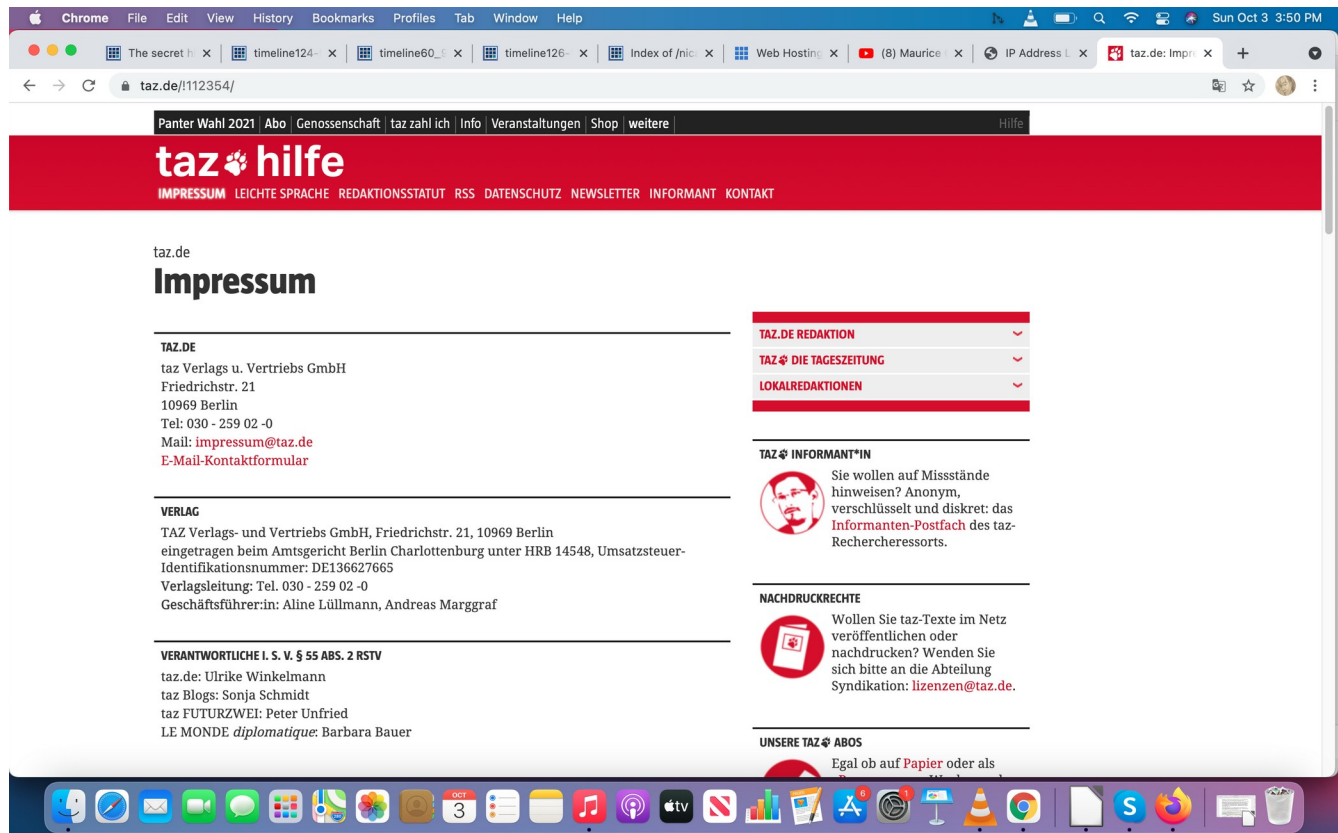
Chrome File Edit View History Bookmarks Profiles Tab Window Help

Sun Oct 3 3:50 PM

The secret h | timeline124- | timeline60_ | timeline126- | Index of /nic | Web Hosting | (8) Maurice | IP Address L | taz.de: Impr

taz.de/!112354/

Panter Wahl 2021 | Abo | Genossenschaft | taz zahl ich | Info | Veranstaltungen | Shop | weitere | Hilfe

taz hilfe

IMPRESSUM LEICHTE SPRACHE REDAKTIONSSTATUT RSS DATENSCHUTZ NEWSLETTER INFORMANT KONTAKT

taz.de

Impressum

TAZ.DE
taz Verlags u. Vertriebs GmbH
Friedrichstr. 21
10969 Berlin
Tel: 030 - 259 02 -0
Mail: impressum@taz.de
E-Mail-Kontaktformular

VERLAG
TAZ Verlags- und Vertriebs GmbH, Friedrichstr. 21, 10969 Berlin
eingetragen beim Amtsgericht Berlin Charlottenburg unter HRB 14548, Umsatzsteuer-Identifikationsnummer: DE136627665
Verlagsleitung: Tel. 030 - 259 02 -0
Geschäftsführer:in: Aline Lüllmann, Andreas Marggraf

VERANTWORTLICHE I. S. V. § 55 ABS. 2 RSTV
taz.de: Ulrike Winkelmann
taz Blogs: Sonja Schmidt
taz FUTURZWEI: Peter Unfried
LE MONDE diplomatique: Barbara Bauer

TAZ.DE REDAKTION
TAZ DIE TAGESZEITUNG
LOKALREDAKTIONEN

TAZ INFORMANT*IN
Sie wollen auf Missstände hinweisen? Anonym, verschlüsselt und diskret: das Informanten-Postfach des taz-Rechercheressorts.

NACHDRUCKRECHTE
Wollen Sie taz-Texte im Netz veröffentlichen oder nachdrucken? Wenden Sie sich bitte an die Abteilung Syndikation: lizenzen@taz.de.

UNSERE TAZ ABOS
Egal ob auf Papier oder als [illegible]

OCT 3